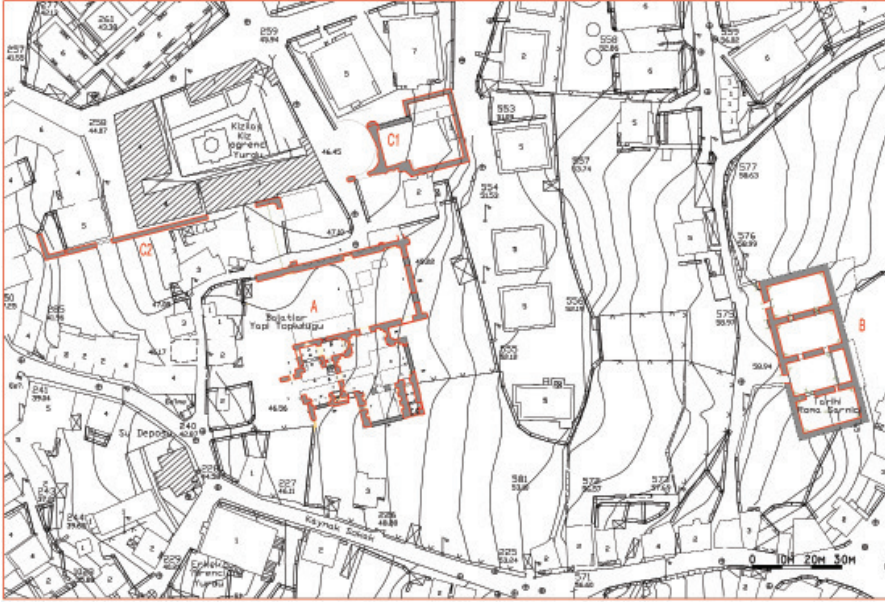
261
43.38
257
41.55
259
49.84
7
5
558
52.86
5
6
6
258
44.87
Kızlağ Kız Öğrenci Yurdu
46.45
C1
553
51.59
5
2
557
53.74
577
58.63
554
51.53
5
C2
47.10
49.80
576
56.99
5
A
Bolatlar Yapı Topluluğu
556
50.08
5
575
55.51
B
555
50.18
59.94
241
39.84
Su Deposu
240
46.56
Tarihi Roma Sarnıcı
227
48.31
226
48.89
581
53.8
572
572
Kaynak Sokak
225
571
Erkek Öğrenci Yurdu
0 10M 20M 30M